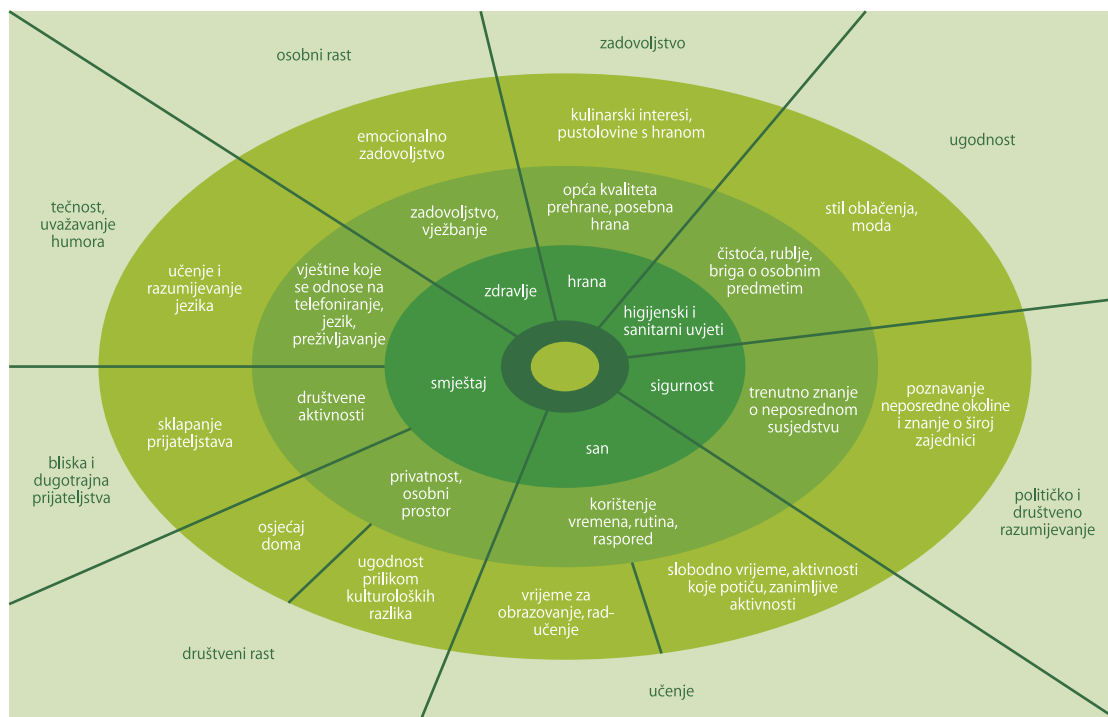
osobni rast

zadovoljstvo

ugodnost

emocionalno zadovoljstvo

kulinarski interesi, pustolovine s hranom

tečnost, uvažavanje humora

opća kvaliteta prehrane, posebna hrana

zadovoljstvo, vježbanje

stil oblačenja, moda

čistoća, rublje, briga o osobnim predmetim

učenje i razumijevanje jezika

vještine koje se odnose na telefoniranje, jezik, preživljavanje

zdravlje

hrana

higijenski i sanitarni uvjeti

smještaj

sigurnost

trenutno znanje o neposrednom susjedstvu

poznavanje neposredne okoline i znanje o široj zajednici

društvene aktivnosti

sklapanje prijateljstava

san

bliska i dugotrajna prijateljstva

privatnost, osobni prostor

korištenje vremena, rutina, raspored

političko i društveno razumijevanje

osjećaj doma

ugodnost prilikom kulturoloških razlika

slobodno vrijeme, aktivnosti koje potiču, zanimljive aktivnosti

vrijeme za obrazovanje, rad-učenje

društveni rast

učenje